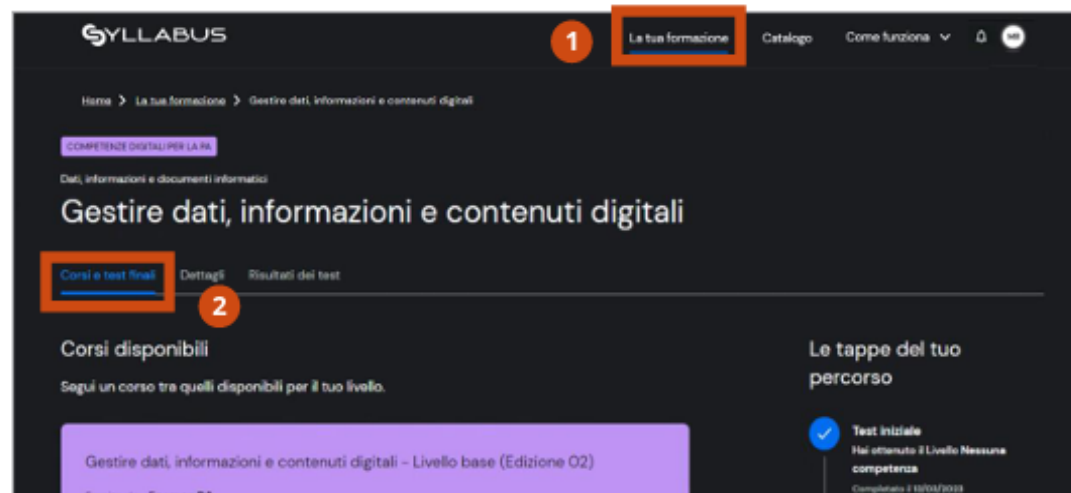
SYLLABUS

1

La tua formazione

Catalogo

Come funziona

MB

Home > La tua formazione > Gestire dati, informazioni e contenuti digitali

COMPETENZE DIGITALI PER LA PA

Dati, informazioni e documenti informatici

Gestire dati, informazioni e contenuti digitali

Corsi e test finali

Dettagli

Risultati dei test

2

Corsi disponibili

Segui un corso tra quelli disponibili per il tuo livello.

Gestire dati, informazioni e contenuti digitali - Livello base (Edizione 02)

Le tappe del tuo percorso

Test iniziale

Hai ottenuto il Livello Nessuna competenza

Completato il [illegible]